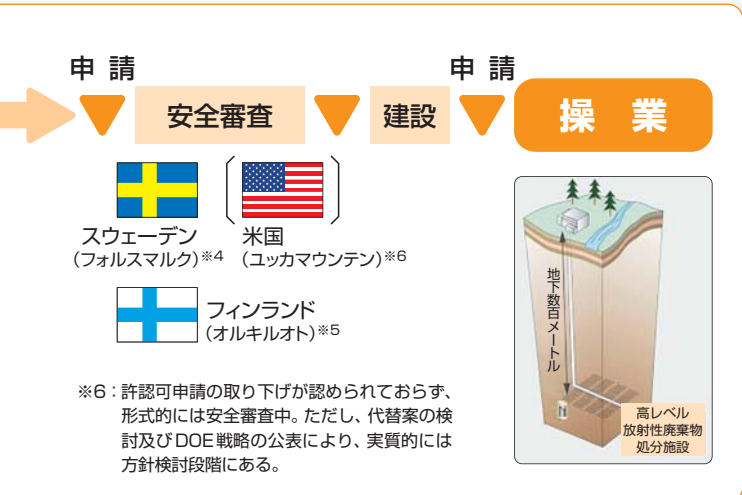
申 請

安全審査

建設

申 請

操 業

スウェーデン
（フォルスマルク）※4

米国
（ユッカマウンテン）※6

フィンランド
（オルキルオト）※5

※6：許認可申請の取り下げが認められておらず、形式的には安全審査中。ただし、代替案の検討及びDOE戦略の公表により、実質的には方針検討段階にある。

地下数百メートル

高レベル
放射性廃棄物
処分施設